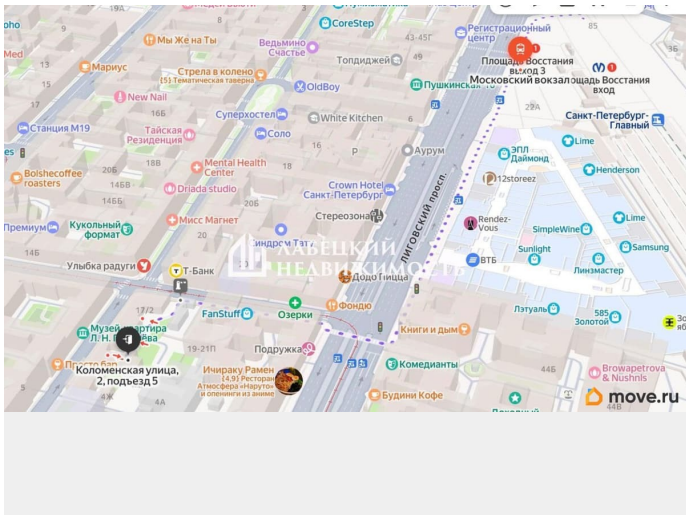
Медведь Бешеный
CoreStep
Регистрационный центр
Ведьмино Счастье
Мы Же на Ты
43-45Г
Мариус
Стрела в колено
[5] Тематическая таверна
Топидджей
Площадь Восстания выход 3
Московский вокзал
Площадь Восстания вход
Пушкинская 10
New Nail
OldBoy
Суперхостел
White Kitchen
Санкт-Петербург-Главный
Станция M19
Тайская Резиденция
Соло
22А
Lime
18В
Аурум
ЭПЛ Даймонд
Bolshecoffee roasters
20Б
Mental Health Center
Henderson
14БВ
Driada studio
Crown Hotel Санкт-Петербург
12storeez
14БВ
Стереозона
Премиум
Мисс Магнет
Lime
Кукольный формат
Rendez-Vous
Лиговский просп.
SimpleWine
Samsung
14Б
Синдром Тьюринга
Лавецкий Недвижимость
ВТБ
Улыбка радуги
Т-Банк
Додо Пицца
Sunlight
Линзмастер
17/2
FanStuff
Озерки
Фондю
Лэтуаль
585 Золотой
Музей-квартира Л. Н. Гумилёва
Книги и дым
19-21
Подружка
Коломенская улица, 2, подъезд 5
Ичираку Рамен
(4,9) Ресторан
Атмосфера «Наруто» и опенинги из аниме
Комедианты
Browapetrova & Nushnls
Просто бар
Будини Кофе
44Б
move.ru